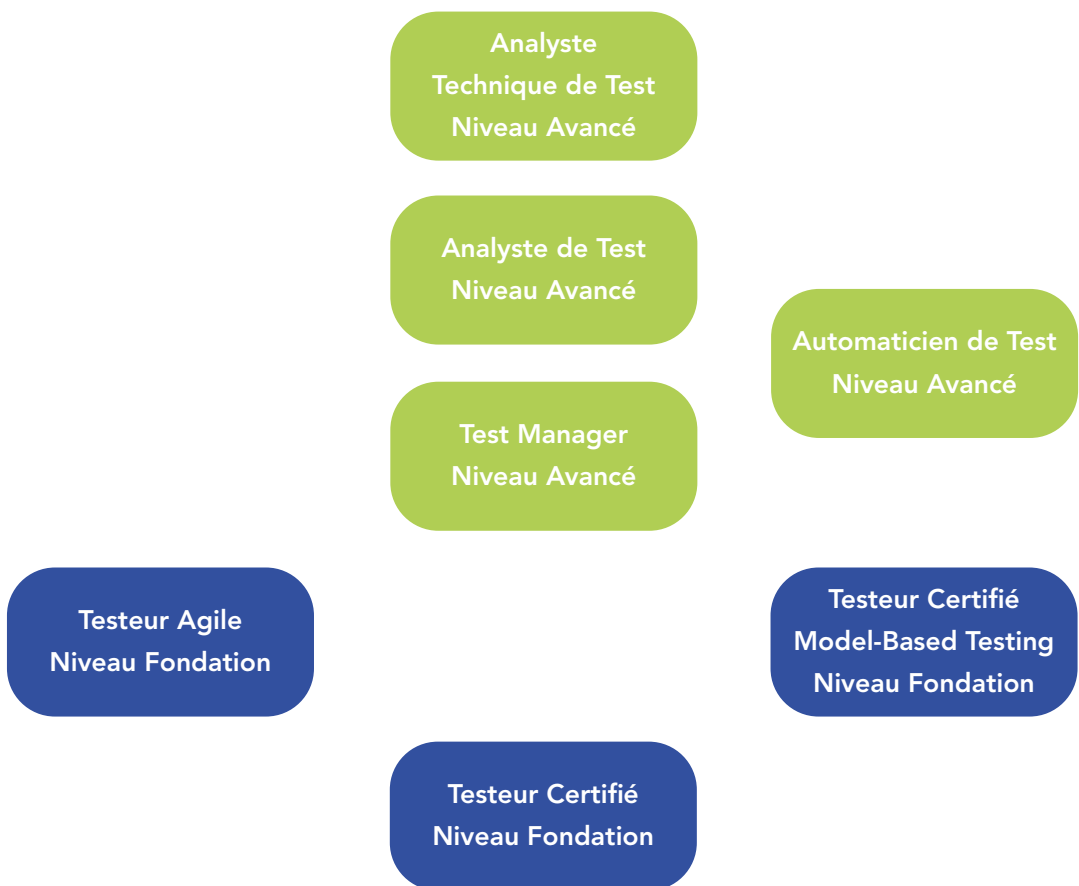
Analyste Technique de Test Niveau Avancé

Analyste de Test Niveau Avancé

Automaticien de Test Niveau Avancé

Test Manager Niveau Avancé

Testeur Agile Niveau Fondation

Testeur Certifié Model-Based Testing Niveau Fondation

Testeur Certifié Niveau Fondation